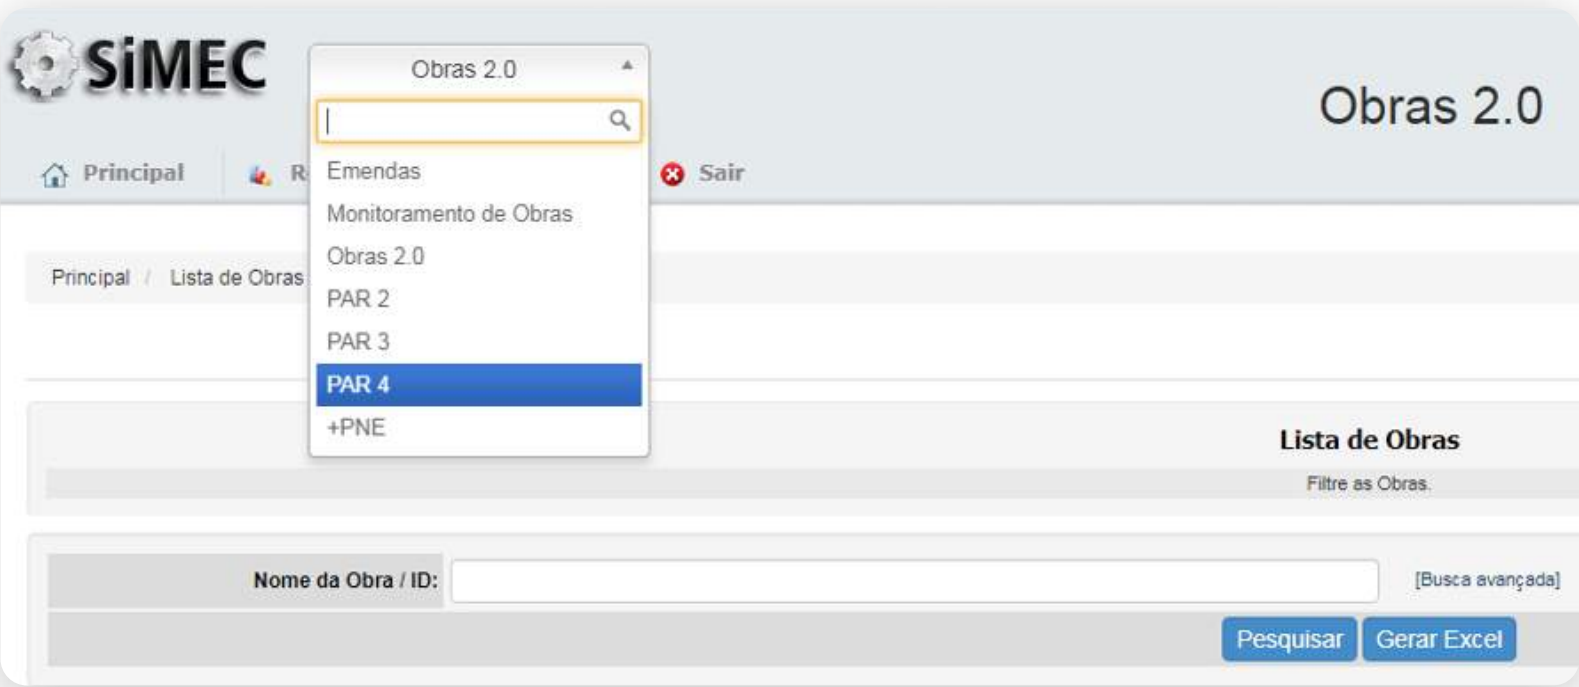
SiMEC

Obras 2.0

Emendas
Monitoramento de Obras
Obras 2.0
PAR 2
PAR 3
PAR 4
+PNE

Obras 2.0

Principal
R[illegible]
Sair

Principal / Lista de Obras

Lista de Obras
Filtre as Obras.

Nome da Obra / ID:
[Busca avançada]

Pesquisar
Gerar Excel